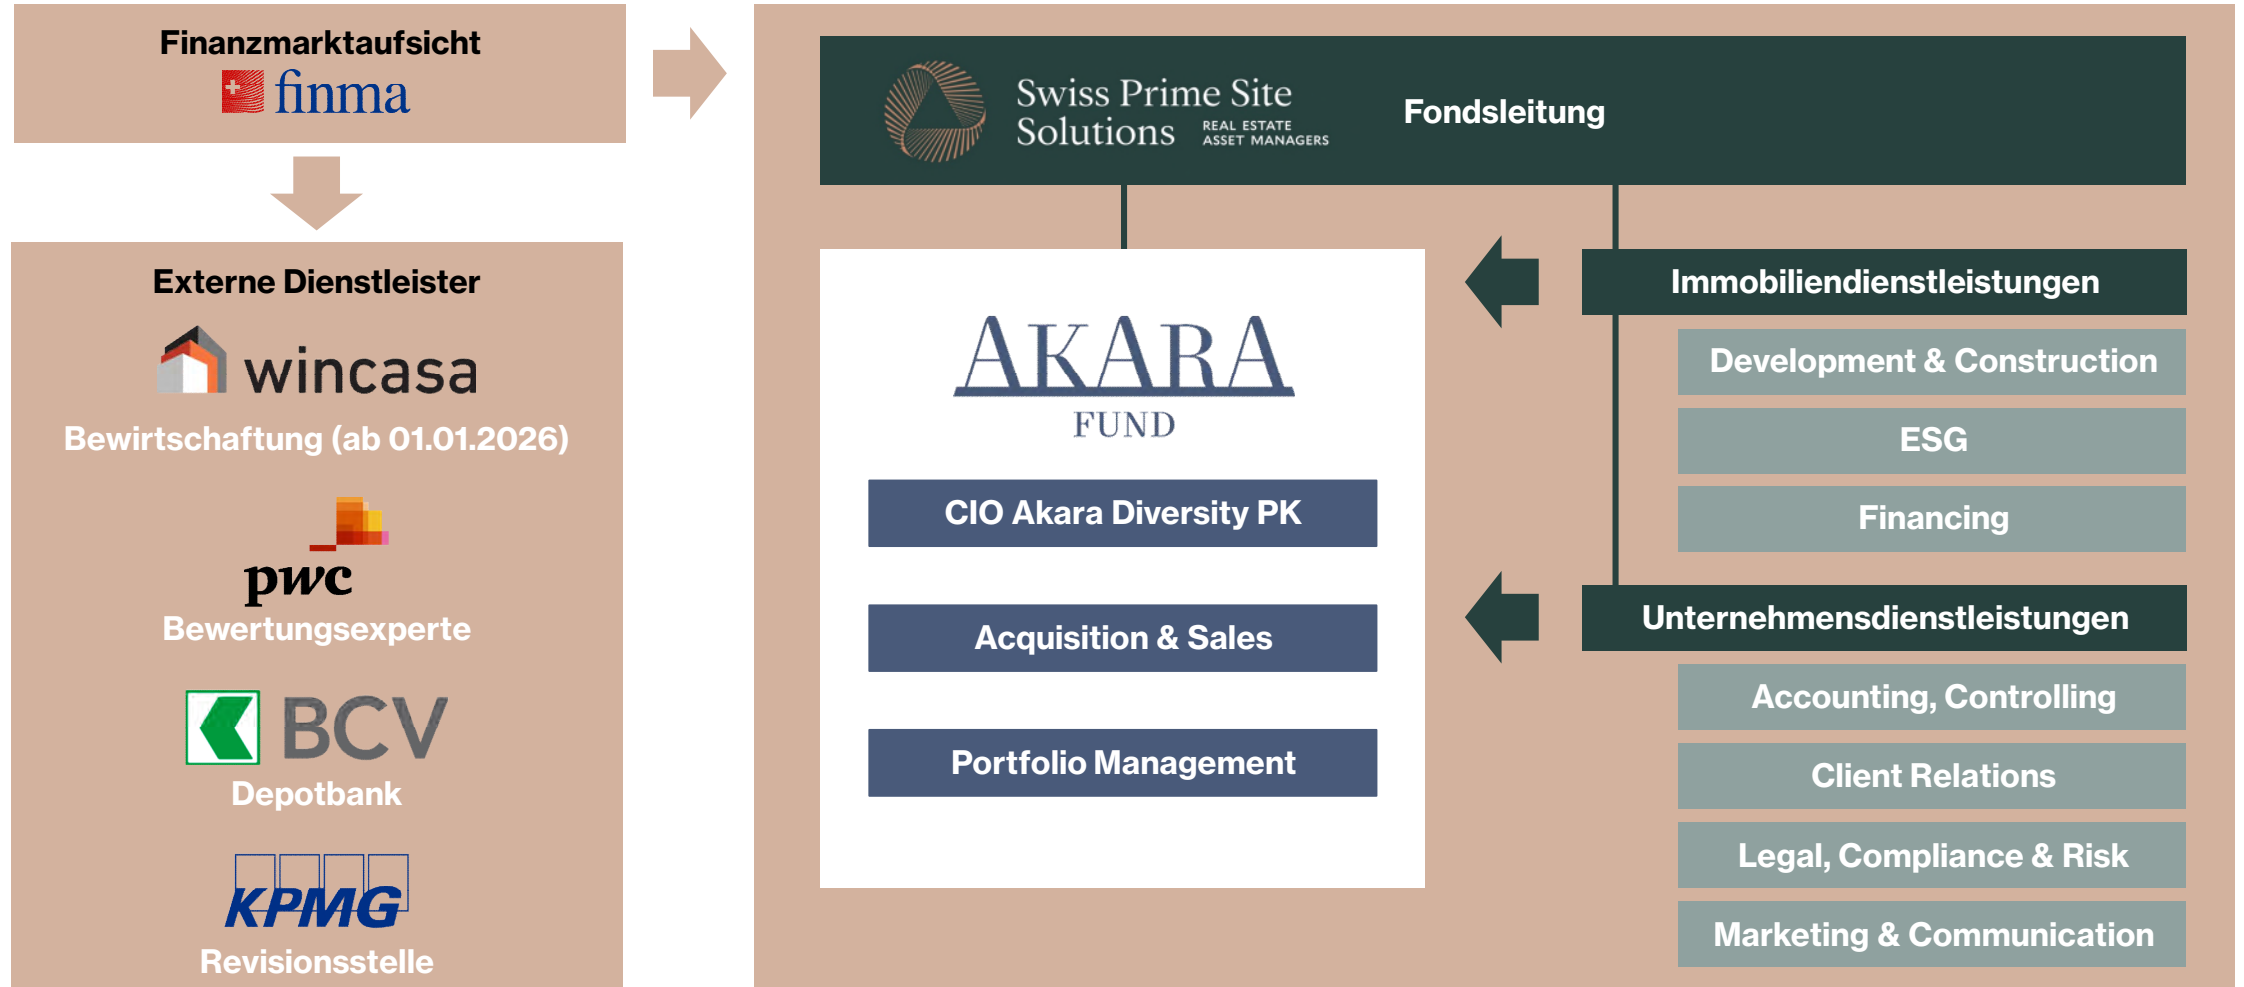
Finanzmarktaufsicht
finma

Externe Dienstleister
wincasa
Bewirtschaftung (ab 01.01.2026)

pwc
Bewertungsexperte

BCV
Depotbank

KPMG
Revisionsstelle

Swiss Prime Site Solutions REAL ESTATE ASSET MANAGERS
Fondsleitung

AKARA
FUND

CIO Akara Diversity PK

Acquisition & Sales

Portfolio Management

Immobiliendienstleistungen
Development & Construction
ESG
Financing

Unternehmensdienstleistungen
Accounting, Controlling
Client Relations
Legal, Compliance & Risk
Marketing & Communication